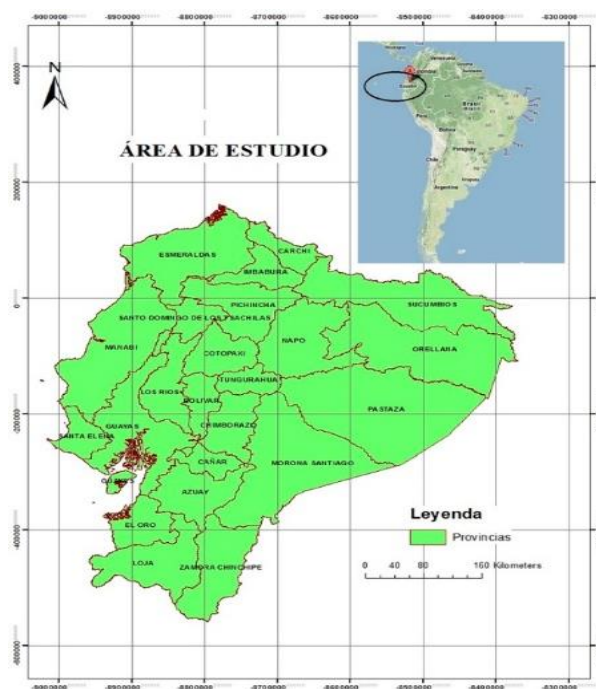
-9000000 -8900000 -8800000 -8700000 -8600000 -8500000 -8400000 -8300000

400000

N

ÁREA DE ESTUDIO

200000

0

-200000

-400000

-600000

CARCHI
ESMERALDAS
IMBABURA
PICHINCHA
SUCUMBIOS
SANTO DOMINGO DE LOS TSACHILAS
MANABI
NAPO
ORELLANA
COTOPAXI
TUNGURAHUA
LOS RIOS
BOLIVAR
PASTAZA
GUAYAS
SANTA ELENA
CHIMBORAZO
CAÑAR
MORONA SANTIAGO
GUAYAS
AZUAY
EL ORO
LOJA
ZAMORA CHINCHIPE

Leyenda
Provincias

0 40 80 160 Kilometers

-9000000 -8900000 -8800000 -8700000 -8600000 -8500000 -8400000 -8300000